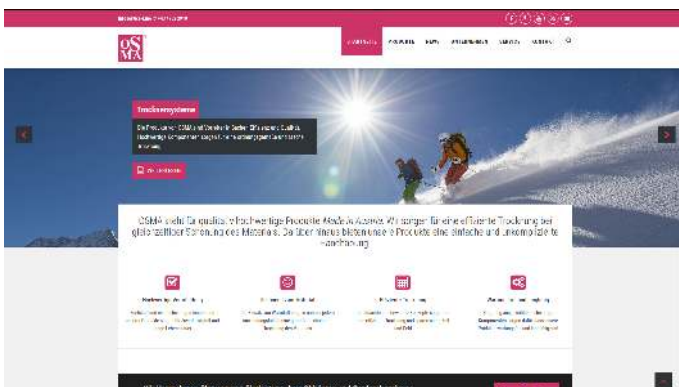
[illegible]

OSMA

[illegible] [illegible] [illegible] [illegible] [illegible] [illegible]

Trocknungssysteme

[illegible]

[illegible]

OSMA steht für qualitativ hochwertige Produkte Made in Austria. Wir sorgen für eine effiziente Trocknung bei gleichzeitiger Schonung des Materials. Darüber hinaus bieten unsere Produkte eine einfache und unkomplizierte Handhabung.

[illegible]

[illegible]

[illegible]

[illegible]

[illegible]